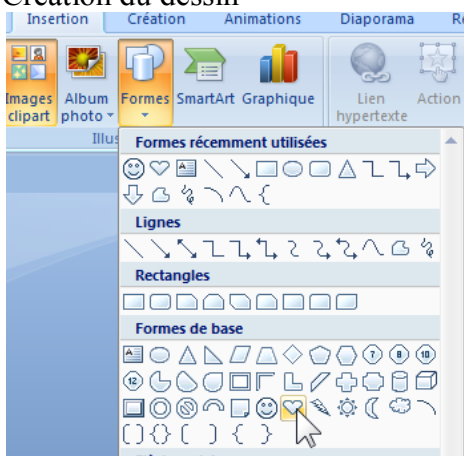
Création du dessin

Insertion Création Animations Diaporama Ré

Images clipart Album photo Formes SmartArt Graphique Lien hypertexte Action

Illus

Formes récemment utilisées

Lignes

Rectangles

Formes de base